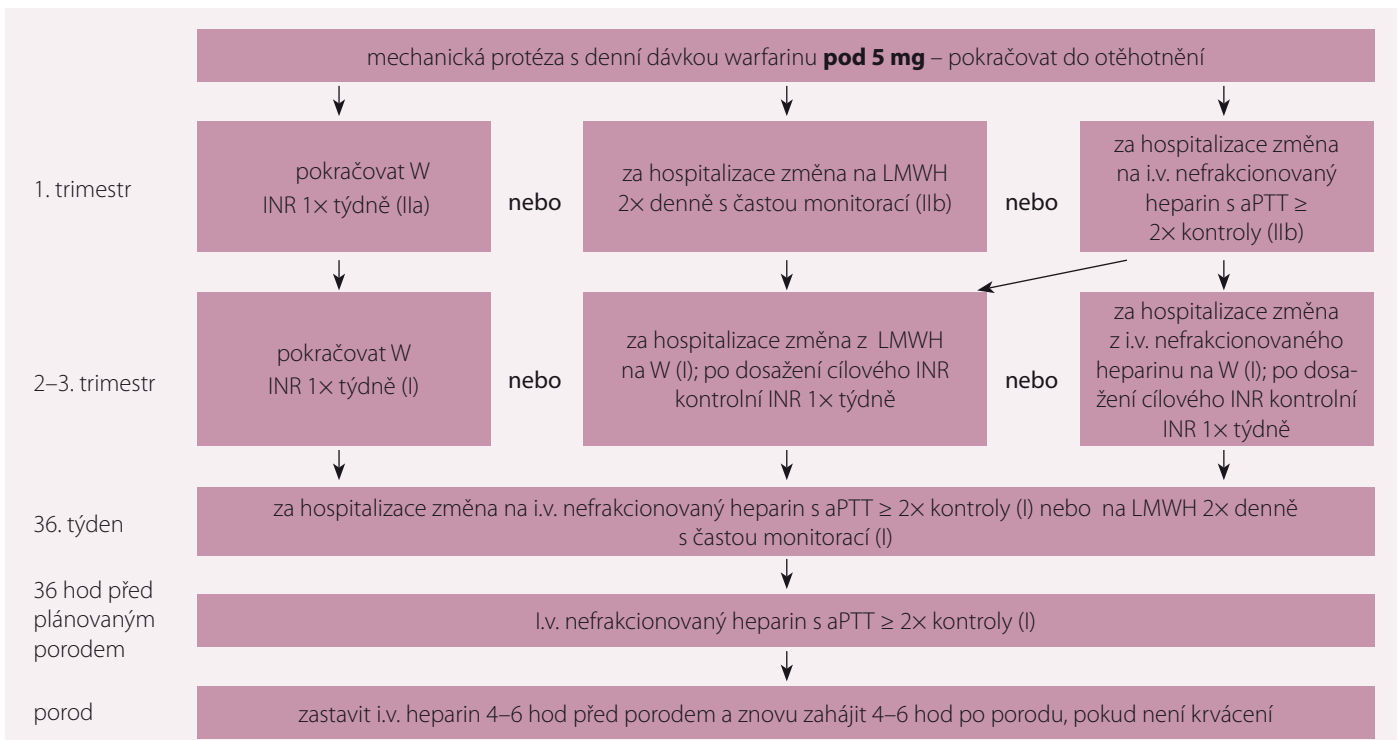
mechanická protéza s denní dávkou warfarinu **pod 5 mg** – pokračovat do otěhotnění

1. trimestr

pokračovat W INR 1× týdně (IIa)

nebo

za hospitalizace změna na LMWH 2× denně s častou monitorací (IIb)

nebo

za hospitalizace změna na i.v. nefrakcionovaný heparin s aPTT ≥ 2× kontroly (IIb)

2–3. trimestr

pokračovat W INR 1× týdně (I)

nebo

za hospitalizace změna z LMWH na W (I); po dosažení cílového INR kontrolní INR 1× týdně

nebo

za hospitalizace změna z i.v. nefrakcionovaného heparinu na W (I); po dosažení cílového INR kontrolní INR 1× týdně

36. týden

za hospitalizace změna na i.v. nefrakcionovaný heparin s aPTT ≥ 2× kontroly (I) nebo na LMWH 2× denně s častou monitorací (I)

36 hod před plánovaným porodem

I.v. nefrakcionovaný heparin s aPTT ≥ 2× kontroly (I)

porod

zastavit i.v. heparin 4–6 hod před porodem a znovu zahájit 4–6 hod po porodu, pokud není krvácení